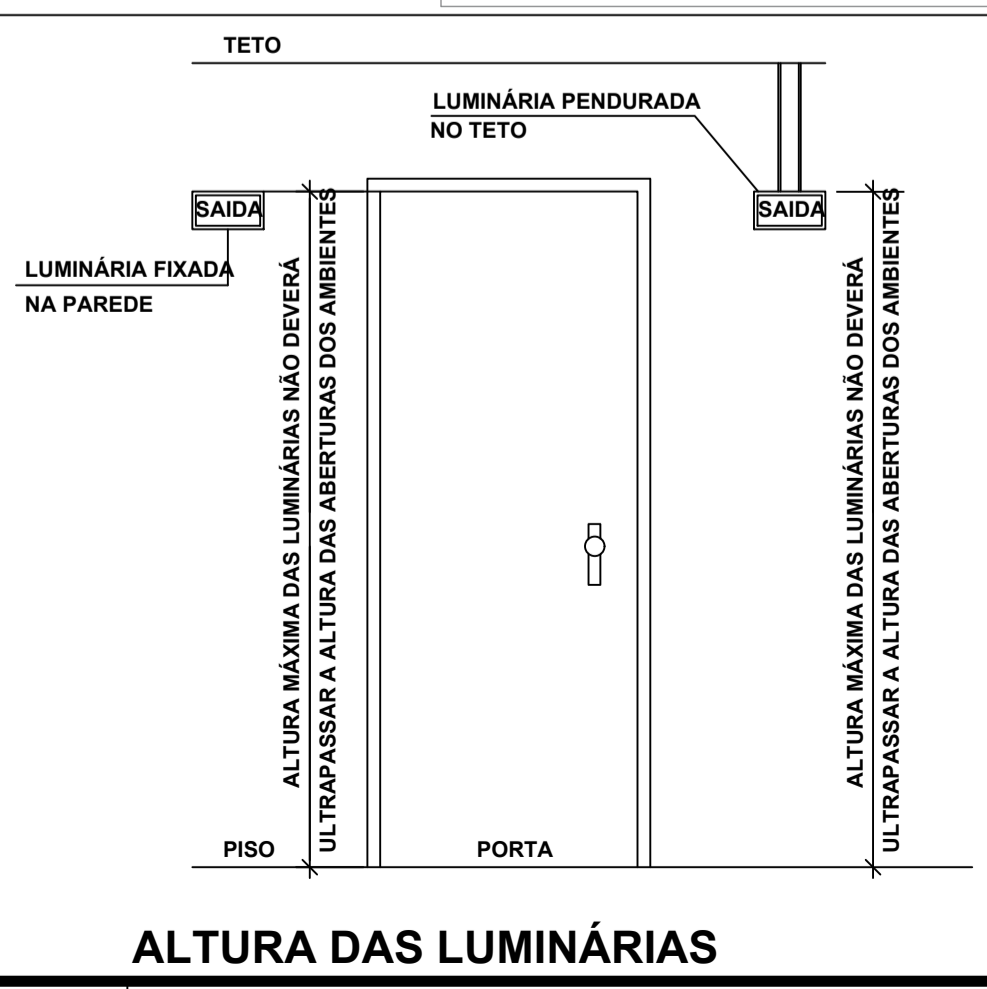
TETO

LUMINÁRIA PENDURADA NO TETO

SAIDA

LUMINÁRIA FIXADA NA PAREDE

ALTURA MÁXIMA DAS LUMINÁRIAS NÃO DEVERÁ ULTRAPASSAR A ALTURA DAS ABERTURAS DOS AMBIENTES

SAIDA

ALTURA MÁXIMA DAS LUMINÁRIAS NÃO DEVERÁ ULTRAPASSAR A ALTURA DAS ABERTURAS DOS AMBIENTES

PISO

PORTA

ALTURA DAS LUMINÁRIAS